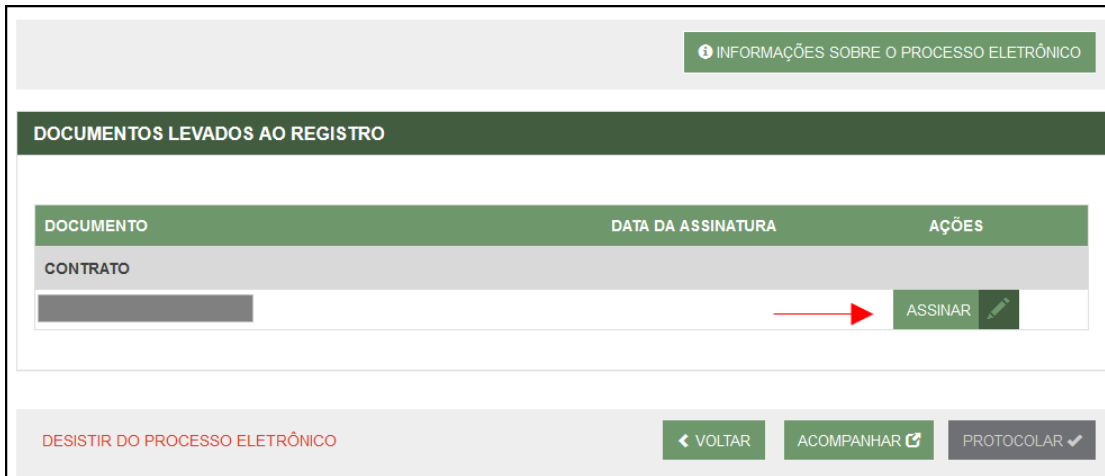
INFORMAÇÕES SOBRE O PROCESSO ELETRÔNICO

DOCUMENTOS LEVADOS AO REGISTRO

| DOCUMENTO | DATA DA ASSINATURA | AÇÕES |
|---|---|---|
| CONTRATO | | |
| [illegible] | | ASSINAR |

DESISTIR DO PROCESSO ELETRÔNICO

VOLTAR

ACOMPANHAR

PROTOCOLAR